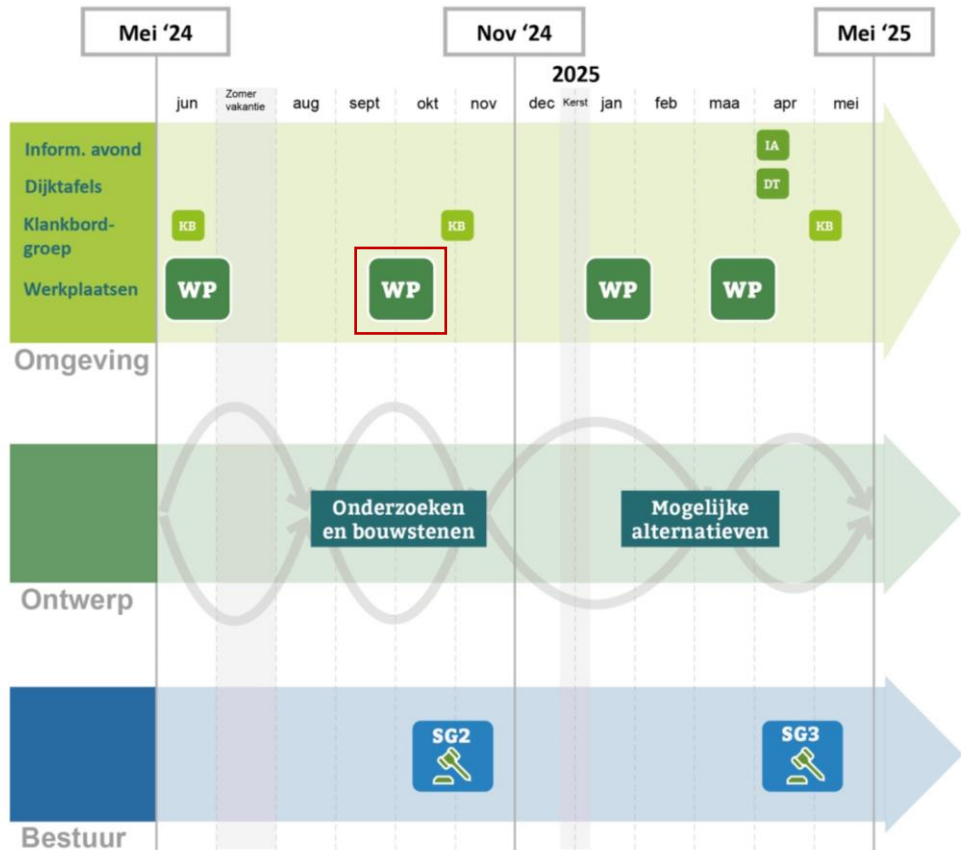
Mei '24

Nov '24

Mei '25

2025

jun
Zomer vakantie
aug
sept
okt
nov
dec
Kerst
jan
feb
maa
apr
mei

Inform. avond
Dijktafels
Klankbord-groep
Werkplaatsen

IA
DT
KB
KB
KB
WP
WP
WP
WP

Omgeving

Onderzoeken en bouwstenen

Mogelijke alternatieven

Ontwerp

SG2

SG3

Bestuur